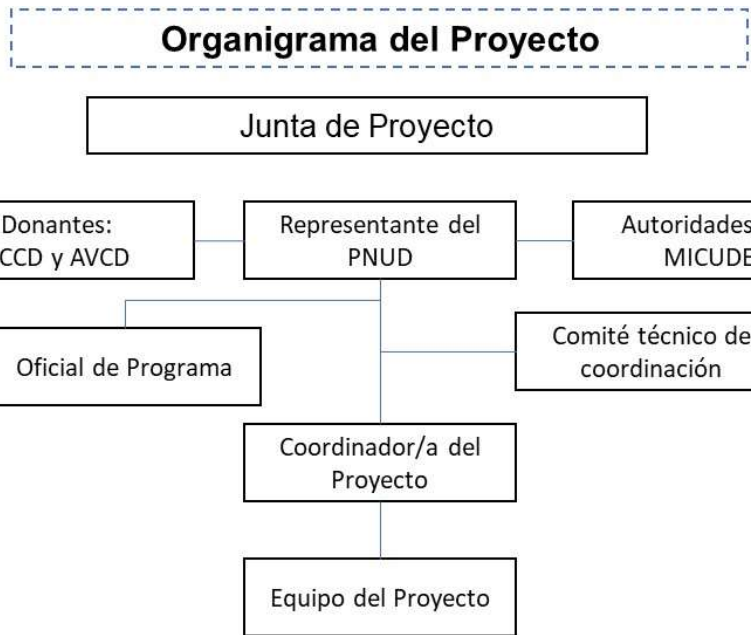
Organigrama del Proyecto

Junta de Proyecto

Donantes: CCD y AVCD

Representante del PNUD

Autoridades MICUDE

Oficial de Programa

Comité técnico de coordinación

Coordinador/a del Proyecto

Equipo del Proyecto